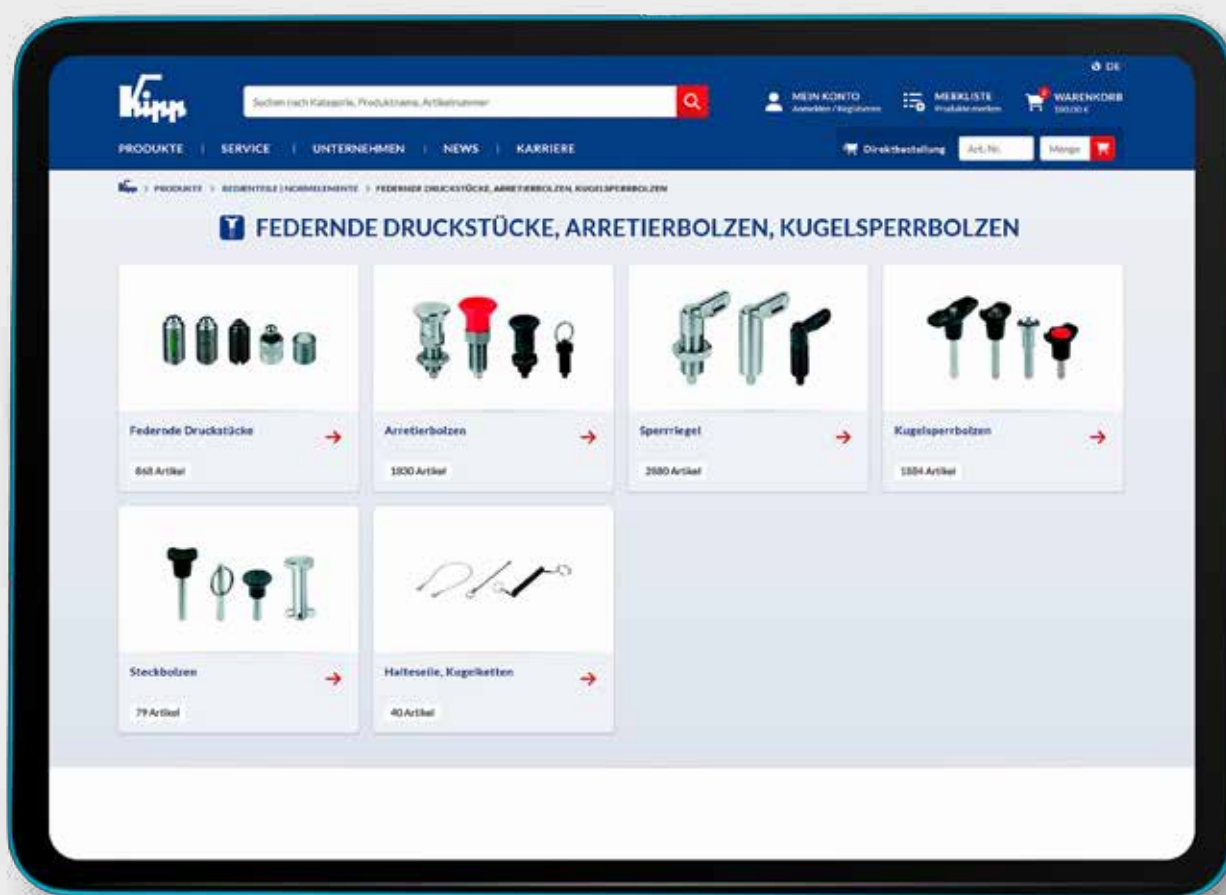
DE

Kipp

Suchen nach Kategorie, Produktname, Artikelnummer

MEIN KONTO
Anmelden / Registrieren

MERKLISTE
Produkte merken

WARENKORB
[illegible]

PRODUKTE | SERVICE | UNTERNEHMEN | NEWS | KARRIERE

Direktbestellung Art.-Nr. Menge

> PRODUKTE > BEDIENTEILE | NORMELEMENTE > FEDERNDE DRUCKSTÜCKE, ARRETIERBOLZEN, KUGELSPERRBOLZEN

FEDERNDE DRUCKSTÜCKE, ARRETIERBOLZEN, KUGELSPERRBOLZEN

Federnde Druckstücke
868 Artikel

Arretierbolzen
1830 Artikel

Sperrriegel
2580 Artikel

Kugelsperrbolzen
1584 Artikel

Steckbolzen
79 Artikel

Halteseile, Kugelketten
40 Artikel